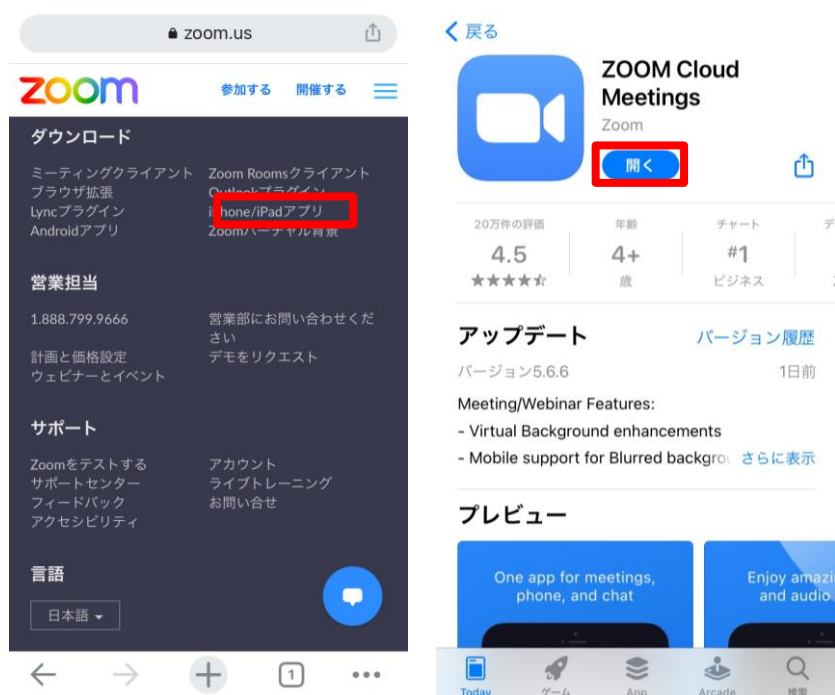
zoom.us

zoom 参加する 開催する

ダウンロード

ミーティングクライアント
ブラウザ拡張
Lyncプラグイン
Androidアプリ

Zoom Roomsクライアント
Outlookプラグイン
iPhone/iPadアプリ
Zoomバーチャル背景

営業担当

1.888.799.9666
計画と価格設定
ウェビナーとイベント

営業部にお問い合わせください
デモをリクエスト

サポート

Zoomをテストする
サポートセンター
フィードバック
アクセシビリティ

アカウント
ライブトレーニング
お問い合せ

言語

日本語

1

< 戻る

ZOOM Cloud Meetings
Zoom

開く

20万件の評価
4.5
★★★★☆

年齢
4+
歳

チャート
#1
ビジネス

デ

アップデート バージョン履歴

バージョン5.6.6 1日前

Meeting/Webinar Features:
- Virtual Background enhancements
- Mobile support for Blurred backgro さらに表示

プレビュー

One app for meetings, phone, and chat

Enjoy amazi and audio

Today ゲーム App Arcade 検索